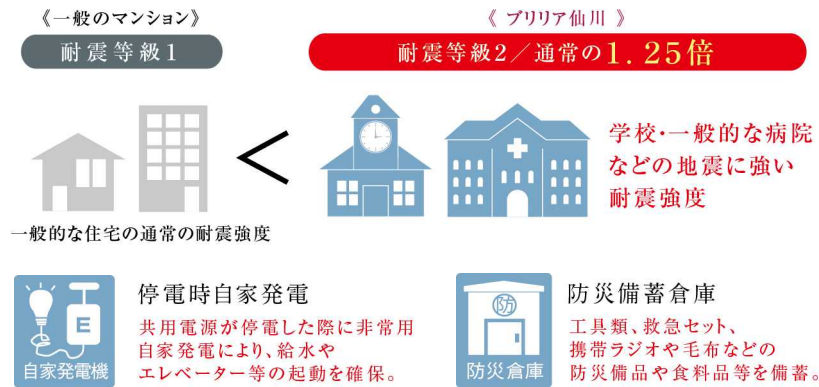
《一般のマンション》

耐震等級1

《 ブリリア仙川 》

耐震等級2／通常の1.25倍

＜

学校･一般的な病院などの地震に強い耐震強度

一般的な住宅の通常の耐震強度

E

自家発電機

停電時自家発電

共用電源が停電した際に非常用自家発電により、給水やエレベーター等の起動を確保。

防

防災倉庫

防災備蓄倉庫

工具類、救急セット、携帯ラジオや毛布などの防災備品や食料品等を備蓄。